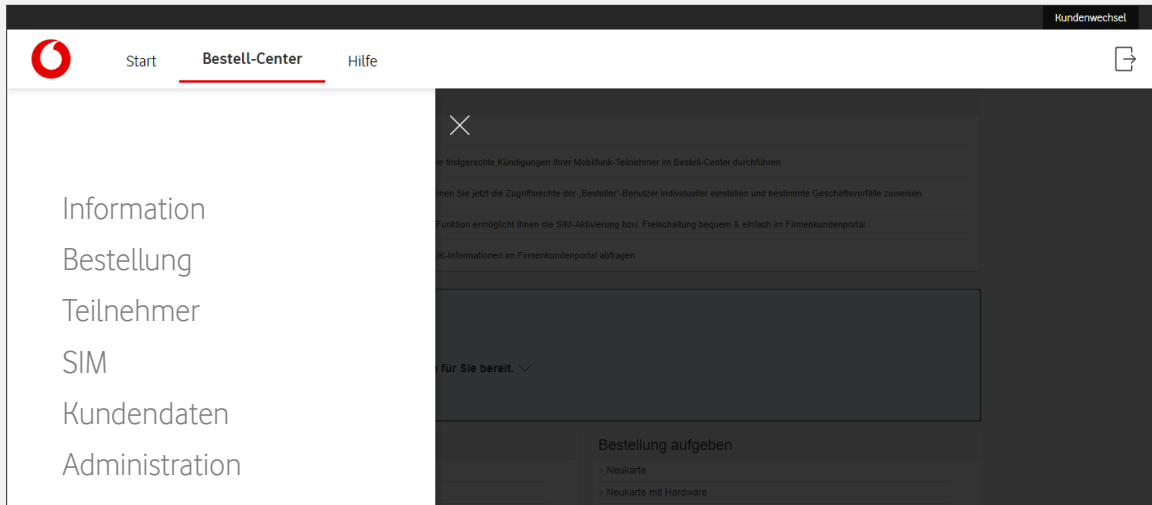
Kundenwechsel

Start
Bestell-Center
Hilfe

Information
Bestellung
Teilnehmer
SIM
Kundendaten
Administration

ie fristgerechte Kündigungen Ihrer Mobilfunk-Teilnehmer im Bestell-Center durchführen.

nnen Sie jetzt die Zugriffsrechte der „Besteller"-Benutzer individueller einstellen und bestimmte Geschäftsvorfälle zuweisen.

Funktion ermöglicht Ihnen die SIM-Aktivierung bzw. Freischaltung bequem & einfach im Firmenkundenportal.

K-Informationen im Firmenkundenportal abfragen

n für Sie bereit.

Bestellung aufgeben
› Neukarte
› Neukarte mit Hardware